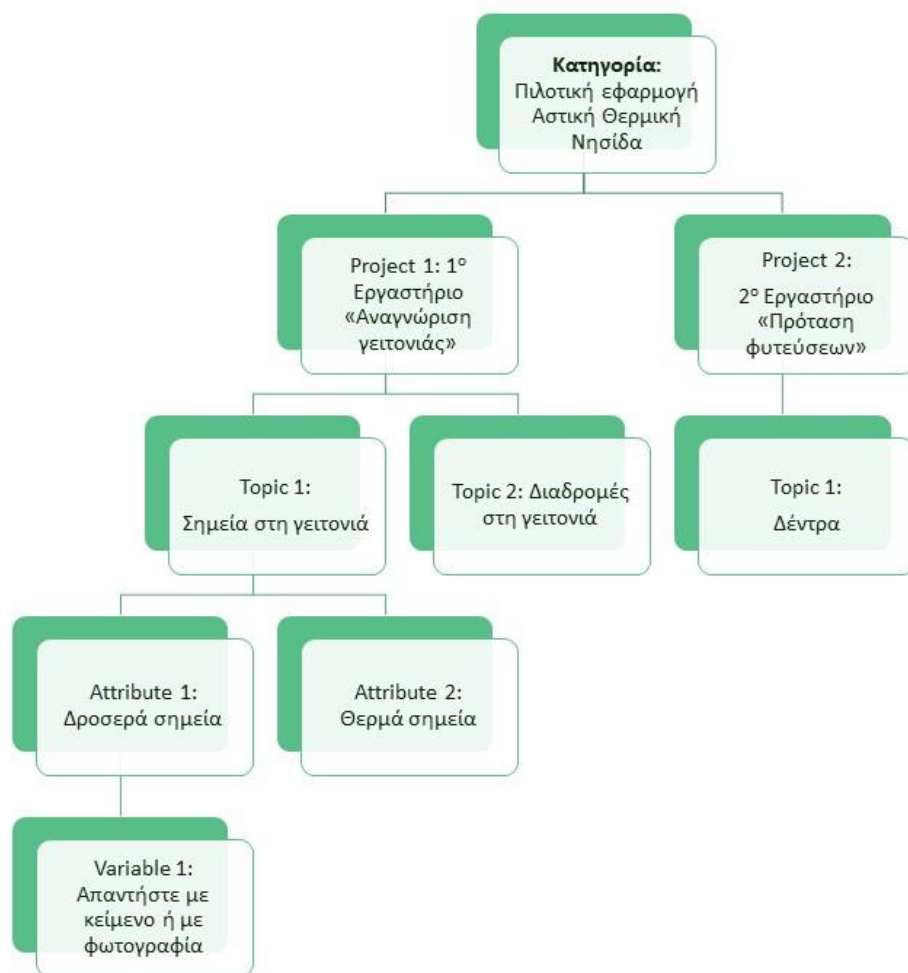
**Κατηγορία:** Πιλοτική εφαρμογή Αστική Θερμική Νησίδα

Project 1: 1° Εργαστήριο «Αναγνώριση γειτονιάς»

Project 2: 2° Εργαστήριο «Πρόταση φυτεύσεων»

Topic 1: Σημεία στη γειτονιά

Topic 2: Διαδρομές στη γειτονιά

Topic 1: Δέντρα

Attribute 1: Δροσερά σημεία

Attribute 2: Θερμά σημεία

Variable 1: Απαντήστε με κείμενο ή με φωτογραφία